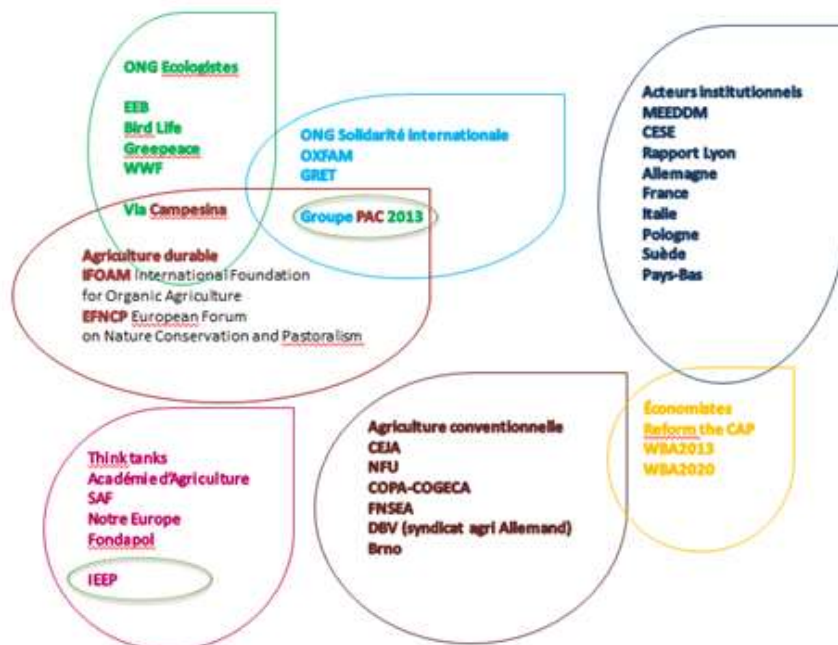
ONG Ecologistes

EEB
Bird Life
Greepeace
WWF

Via Campesina

ONG Solidarité internationale
OXFAM
GRET

Groupe PAC 2013

Agriculture durable
IFOAM International Foundation for Organic Agriculture
EFNCP European Forum on Nature Conservation and Pastoralism

Acteurs institutionnels
MEEDDM
CESE
Rapport Lyon
Allemagne
France
Italie
Pologne
Suède
Pays-Bas

Think tanks
Académie d'Agriculture
SAF
Notre Europe
Fondapol

IEEP

Agriculture conventionnelle
CEJA
NFU
COPA-COGECA
FNSEA
DBV (syndicat agri Allemand)
Brno

Économistes
Reform the CAP
WBA2013
WBA2020